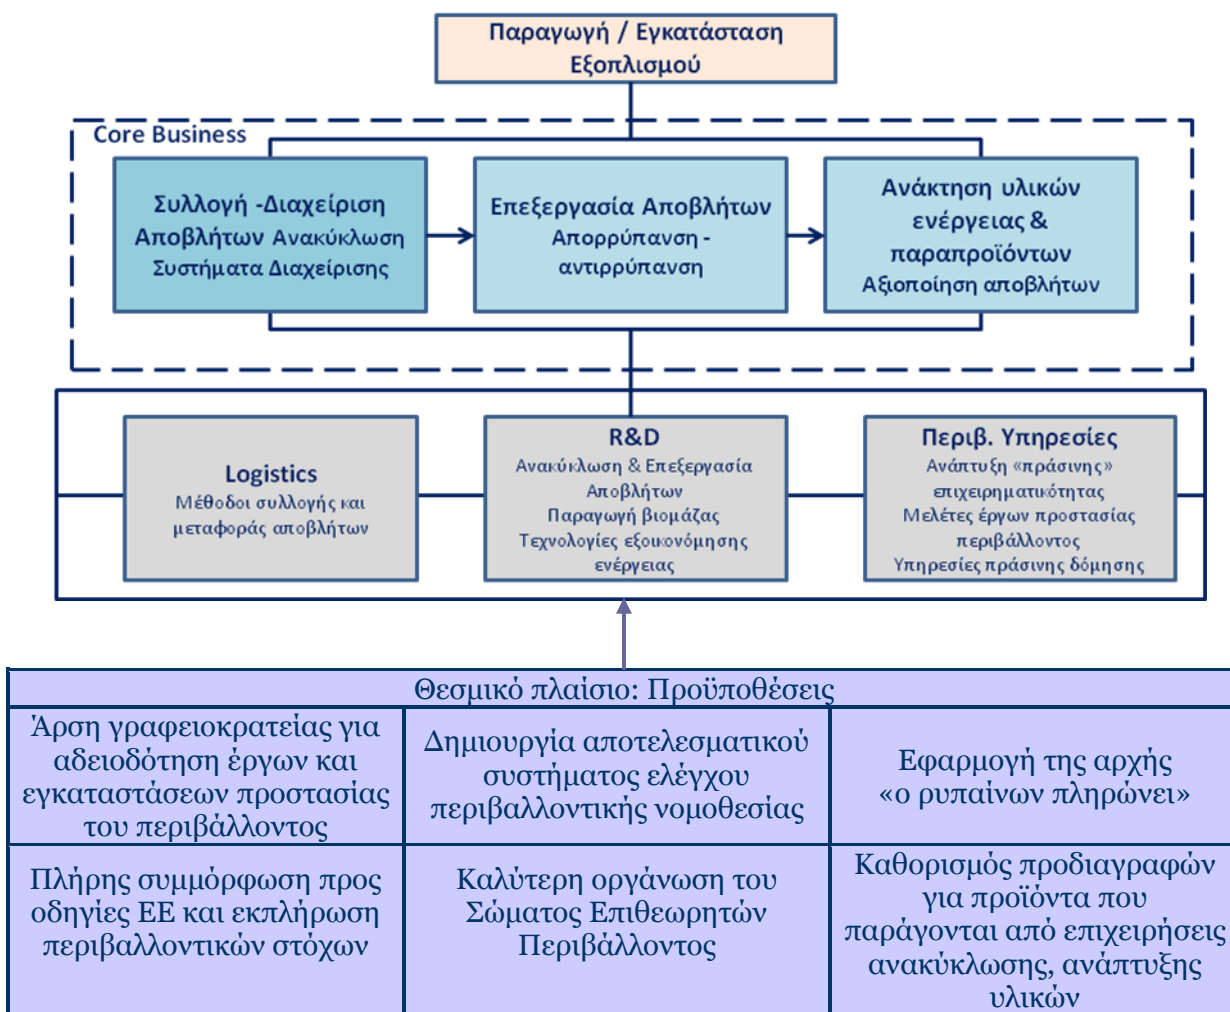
Παραγωγή / Εγκατάσταση Εξοπλισμού

Core Business

Συλλογή -Διαχείριση Αποβλήτων Ανακύκλωση Συστήματα Διαχείρισης

Επεξεργασία Αποβλήτων Απορρύπανση - αντιρρύπανση

Ανάκτηση υλικών ενέργειας & παραπροϊόντων Αξιοποίηση αποβλήτων

Logistics
Μέθοδοι συλλογής και μεταφοράς αποβλήτων

R&D
Ανακύκλωση & Επεξεργασία Αποβλήτων
Παραγωγή βιομάζας
Τεχνολογίες εξοικονόμησης ενέργειας

Περιβ. Υπηρεσίες
Ανάπτυξη «πράσινης» επιχειρηματικότητας
Μελέτες έργων προστασίας περιβάλλοντος
Υπηρεσίες πράσινης δόμησης

Θεσμικό πλαίσιο: Προϋποθέσεις

| Άρση γραφειοκρατείας για αδειοδότηση έργων και εγκαταστάσεων προστασίας του περιβάλλοντος | Δημιουργία αποτελεσματικού συστήματος ελέγχου περιβαλλοντικής νομοθεσίας | Εφαρμογή της αρχής «ο ρυπαίνων πληρώνει» |
|---|---|---|
| Πλήρης συμμόρφωση προς οδηγίες ΕΕ και εκπλήρωση περιβαλλοντικών στόχων | Καλύτερη οργάνωση του Σώματος Επιθεωρητών Περιβάλλοντος | Καθορισμός προδιαγραφών για προϊόντα που παράγονται από επιχειρήσεις ανακύκλωσης, ανάπτυξης υλικών |